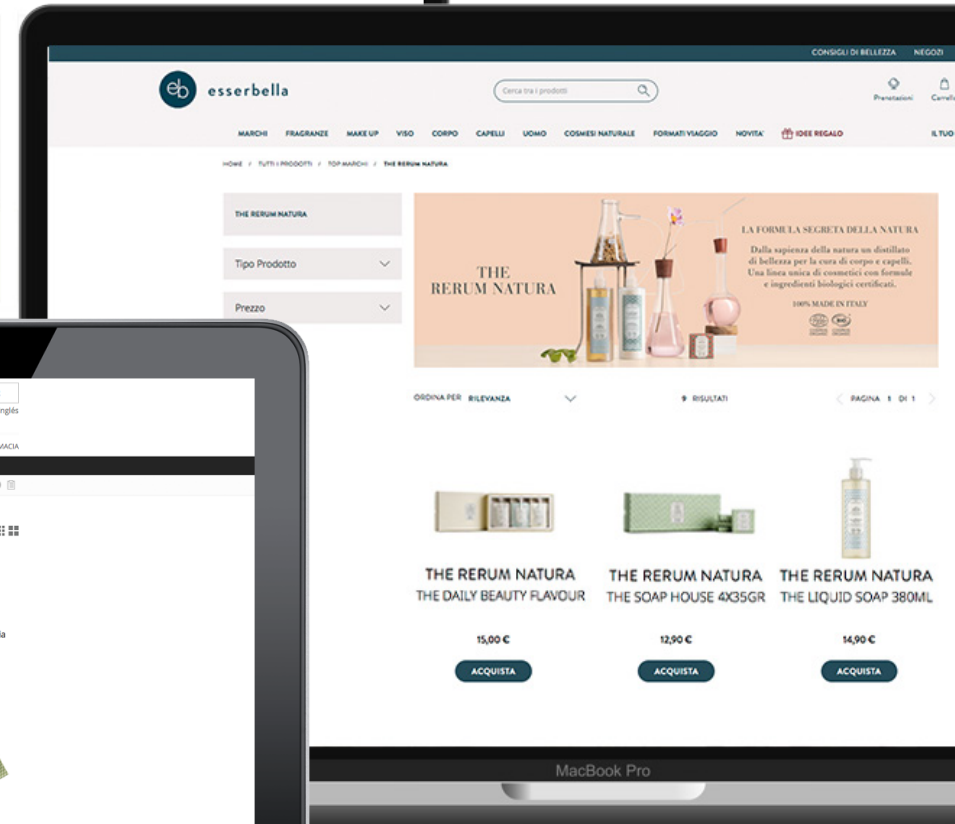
CONSIGLI DI BELLEZZA NEGOZI

eb esserbella

Cerca tra i prodotti

Prenotazioni Carrello

MARCHI FRAGRANZE MAKE UP VISO CORPO CAPELLI UOMO COSMESI NATURALE FORMATI VIAGGIO NOVITA' IDEE REGALO IL TUO

HOME / TUTTI I PRODOTTI / TOP MARCHI / THE RERUM NATURA

THE RERUM NATURA

Tipo Prodotto

Prezzo

THE RERUM NATURA

LA FORMULA SEGRETA DELLA NATURA

Dalla sapienza della natura un distillato di bellezza per la cura di corpo e capelli. Una linea unica di cosmetici con formule e ingredienti biologici certificati.

100% MADE IN ITALY

ORDINA PER RILEVANZA

9 RISULTATI

PAGINA 1 DI 1

THE RERUM NATURA
THE DAILY BEAUTY FLAVOUR
15,00 €
ACQUISTA

THE RERUM NATURA
THE SOAP HOUSE 4X35GR
12,90 €
ACQUISTA

THE RERUM NATURA
THE LIQUID SOAP 380ML
14,90 €
ACQUISTA

Inglés

MACIA

MacBook Pro